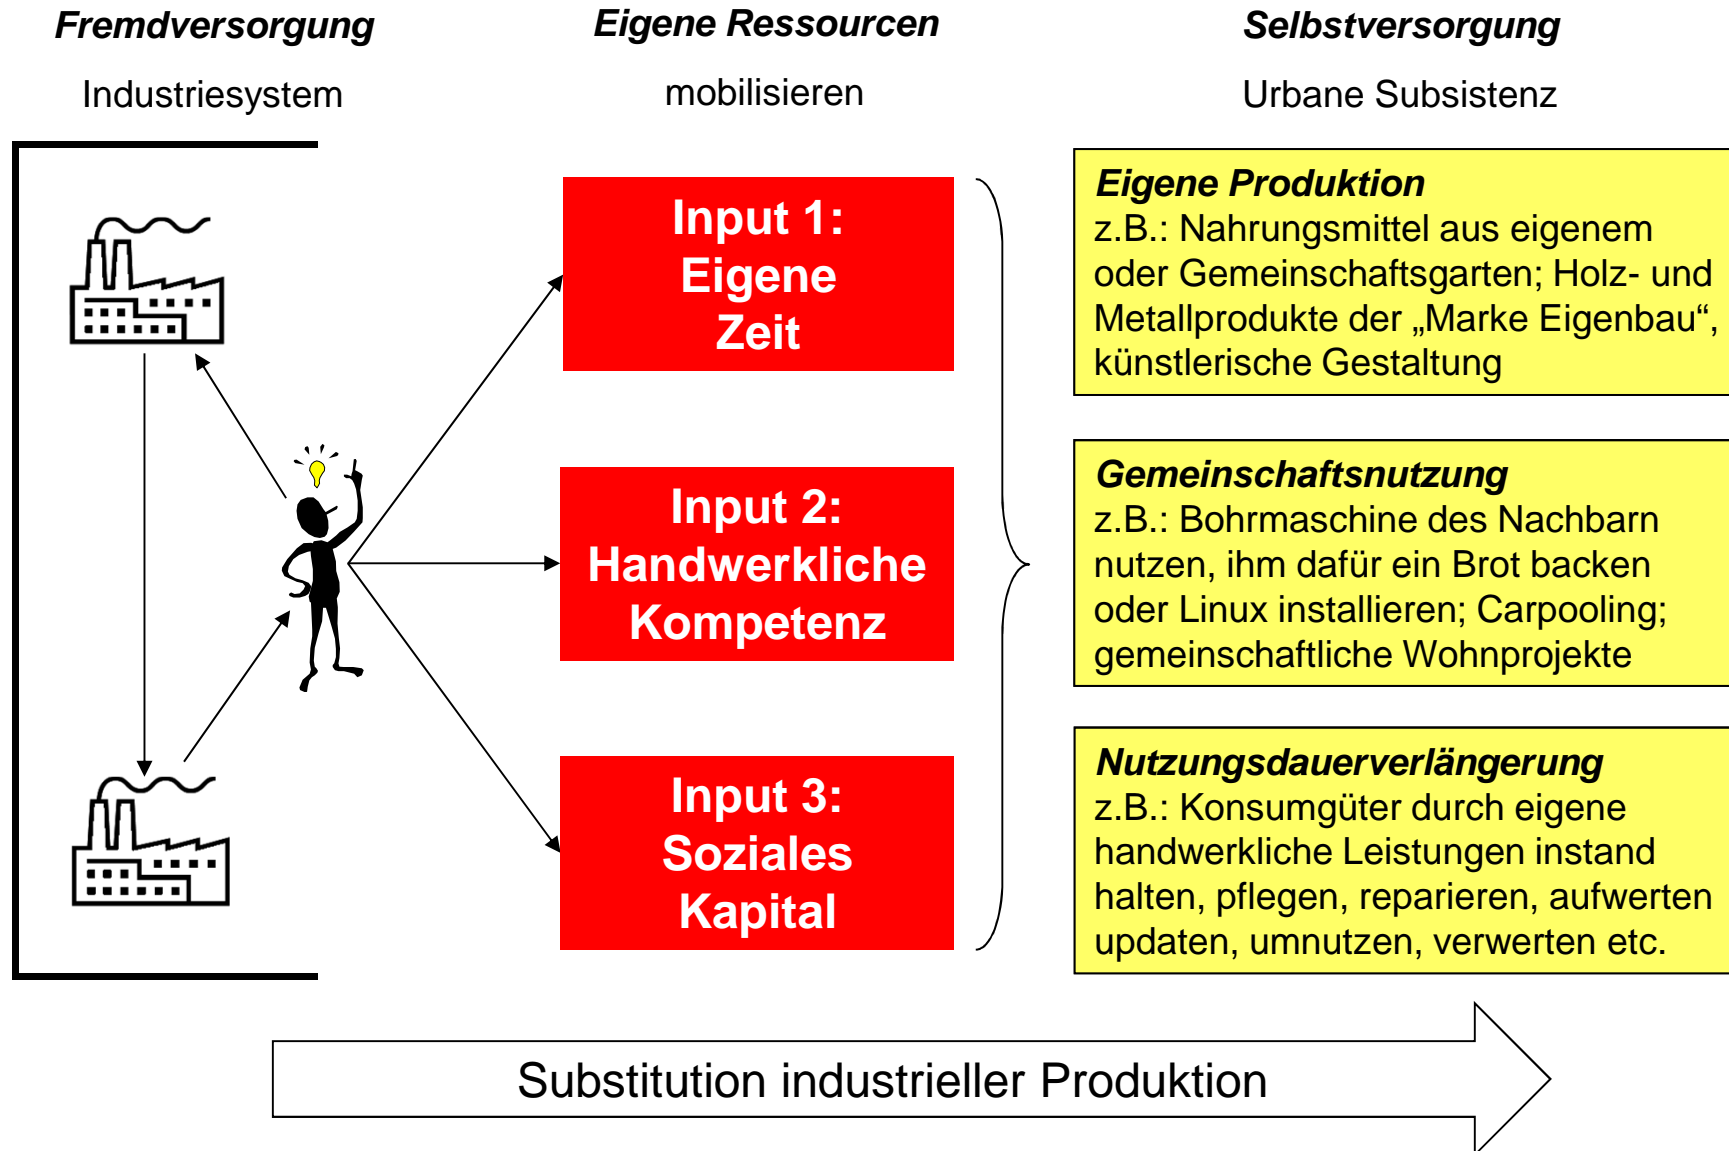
Fremdversorgung
Industriesystem

Eigene Ressourcen
mobilisieren

Selbstversorgung
Urbane Subsistenz

Input 1:
Eigene
Zeit

Input 2:
Handwerkliche
Kompetenz

Input 3:
Soziales
Kapital

Eigene Produktion
z.B.: Nahrungsmittel aus eigenem oder Gemeinschaftsgarten; Holz- und Metallprodukte der „Marke Eigenbau“, künstlerische Gestaltung

Gemeinschaftsnutzung
z.B.: Bohrmaschine des Nachbarn nutzen, ihm dafür ein Brot backen oder Linux installieren; Carpooling; gemeinschaftliche Wohnprojekte

Nutzungsdauerverlängerung
z.B.: Konsumgüter durch eigene handwerkliche Leistungen instand halten, pflegen, reparieren, aufwerten updaten, umnutzen, verwerten etc.

Substitution industrieller Produktion